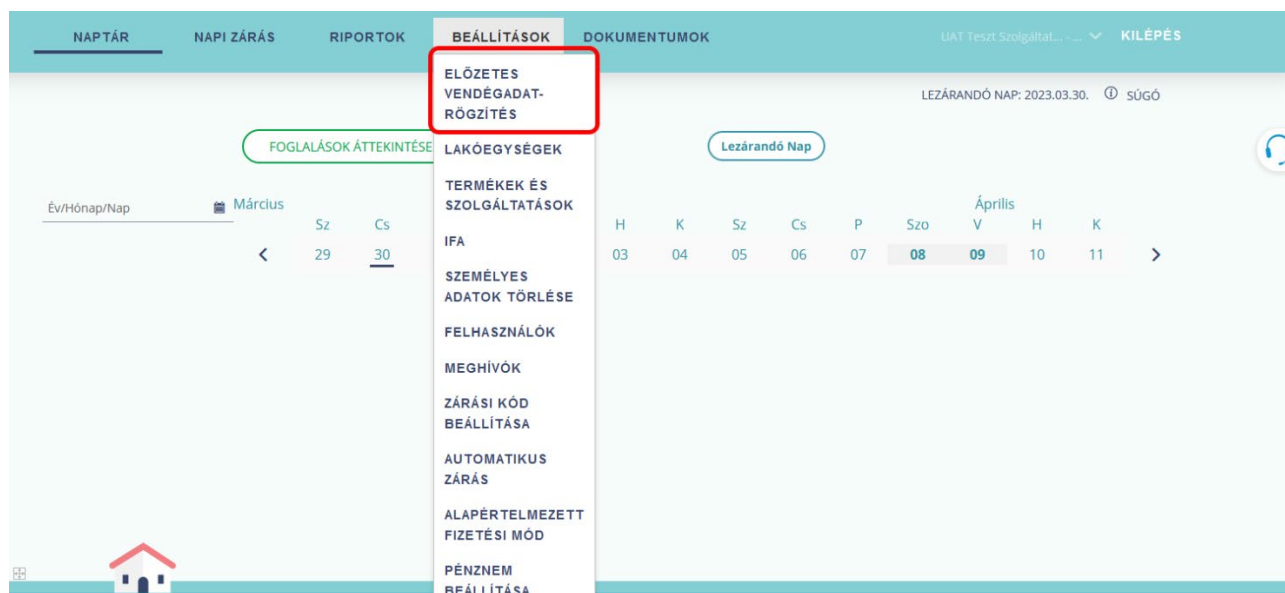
NAPTÁR NAPI ZÁRÁS RIPORTOK BEÁLLÍTÁSOK DOKUMENTUMOK UAT Teszt Szolgáltat... - ... KILÉPÉS

ELŐZETES VENDÉGADAT-RÖGZÍTÉS

LEZÁRANDÓ NAP: 2023.03.30. SÚGÓ

FOGLALÁSOK ÁTTEKINTÉSE

LAKÓEGYSÉGEK

Lezárandó Nap

TERMÉKEK ÉS SZOLGÁLTATÁSOK

Év/Hónap/Nap

Március

Április

| | Sz | Cs | H | K | Sz | Cs | P | Szo | V | H | K | |
|---|---|---|---|---|---|---|---|---|---|---|---|---|
| < | 29 | 30 | 03 | 04 | 05 | 06 | 07 | 08 | 09 | 10 | 11 | > |

IFA

SZEMÉLYES ADATOK TÖRLÉSE

FELHASZNÁLÓK

MEGHÍVÓK

ZÁRÁSI KÓD BEÁLLÍTÁSA

AUTOMATIKUS ZÁRÁS

ALAPÉRTELMEZETT FIZETÉSI MÓD

PÉNZNEM BEÁLLÍTÁSA